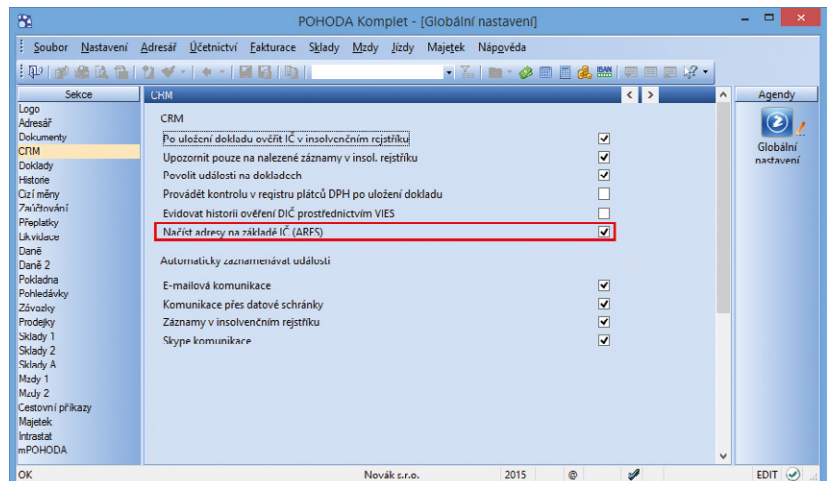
POHODA Komplet - [Globální nastavení]

Soubor Nastavení Adresář Účetnictví Fakturace Sklady Mzdy Jízdy Majetek Nápověda

Sekce
Logo
Adresář
Dokumenty
CRM
Doklady
Historie
Cizí měny
Zaúčtování
Přeplatky
Likvidace
Daně
Daně 2
Pokladna
Pohledávky
Závazky
Prodejky
Sklady 1
Sklady 2
Sklady A
Mzdy 1
Mzdy 2
Cestovní příkazy
Majetek
Intrastat
mPOHODA

CRM

CRM

Po uložení dokladu ověřit IČ v insolvenčním rejstříku
Upozornit pouze na nalezené záznamy v insol. rejstříku
Povolit události na dokladech
Provádět kontrolu v registru plátců DPH po uložení dokladu
Evidovat historii ověření DIČ prostřednictvím VIES
Načíst adresy na základě IČ (ARES)

Automaticky zaznamenávat události

E-mailová komunikace
Komunikace přes datové schránky
Záznamy v insolvenčním rejstříku
Skype komunikace

Agendy
Globální nastavení

OK Novák s.r.o. 2015 EDIT